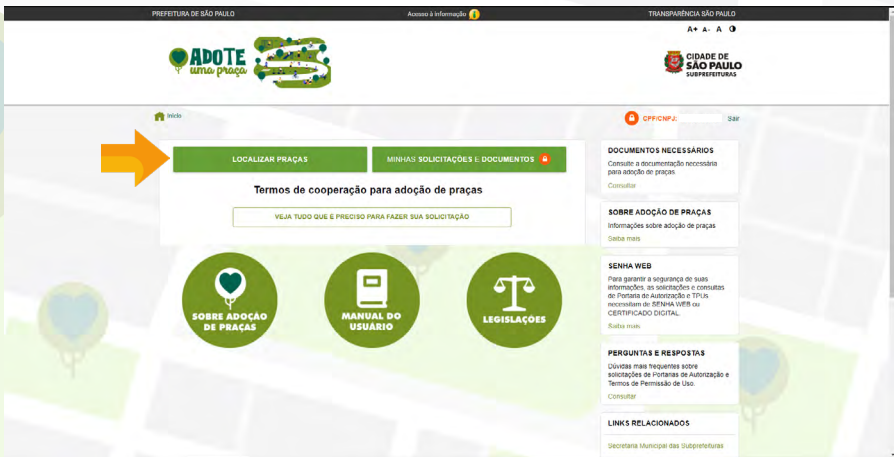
PREFEITURA DE SÃO PAULO

Acesso à informação

TRANSPARÊNCIA SÃO PAULO

A+ A- A

ADOTE uma praça

CIDADE DE SÃO PAULO SUBPREFEITURAS

Início

CPF/CNPJ:

Sair

LOCALIZAR PRAÇAS

MINHAS SOLICITAÇÕES E DOCUMENTOS

Termos de cooperação para adoção de praças

VEJA TUDO QUE É PRECISO PARA FAZER SUA SOLICITAÇÃO

SOBRE ADOÇÃO DE PRAÇAS

MANUAL DO USUÁRIO

LEGISLAÇÕES

DOCUMENTOS NECESSÁRIOS

Consulte a documentação necessária para adoção de praças

Consultar

SOBRE ADOÇÃO DE PRAÇAS

Informações sobre adoção de praças

Saiba mais

SENHA WEB

Para garantir a segurança de suas informações, as solicitações e consultas de Portaria de Autorização e TPUs necessitam de SENHA WEB ou CERTIFICADO DIGITAL.

Saiba mais

PERGUNTAS E RESPOSTAS

Dúvidas mais frequentes sobre solicitações de Portarias de Autorização e Termos de Permissão de Uso.

Consultar

LINKS RELACIONADOS

Secretaria Municipal das Subprefeituras